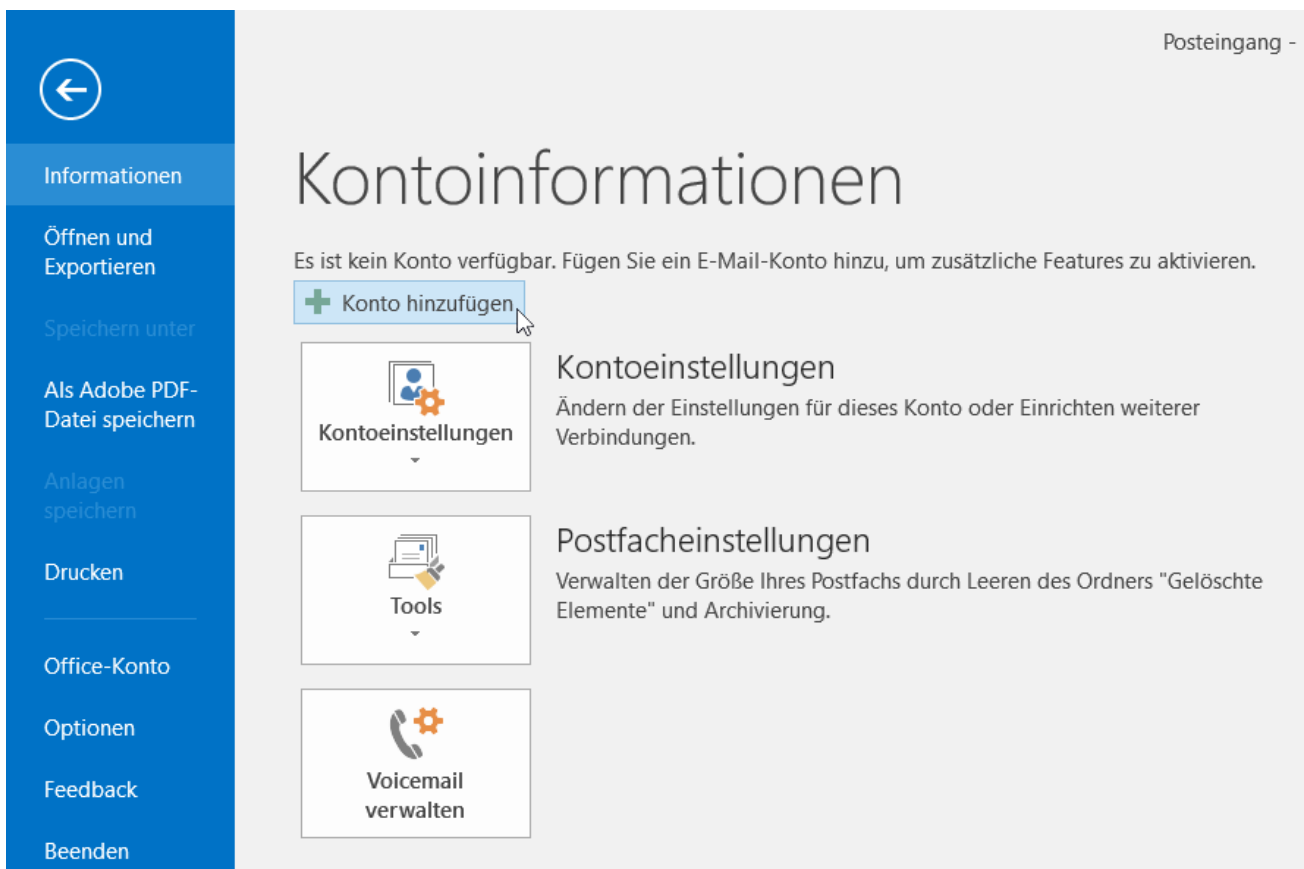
Informationen

Öffnen und Exportieren

Speichern unter

Als Adobe PDF-Datei speichern

Anlagen speichern

Drucken

Office-Konto

Optionen

Feedback

Beenden

Posteingang -

Kontoinformationen

Es ist kein Konto verfügbar. Fügen Sie ein E-Mail-Konto hinzu, um zusätzliche Features zu aktivieren.

Konto hinzufügen

Kontoeinstellungen

Kontoeinstellungen
Ändern der Einstellungen für dieses Konto oder Einrichten weiterer Verbindungen.

Tools

Postfacheinstellungen
Verwalten der Größe Ihres Postfachs durch Leeren des Ordners "Gelöschte Elemente" und Archivierung.

Voicemail verwalten